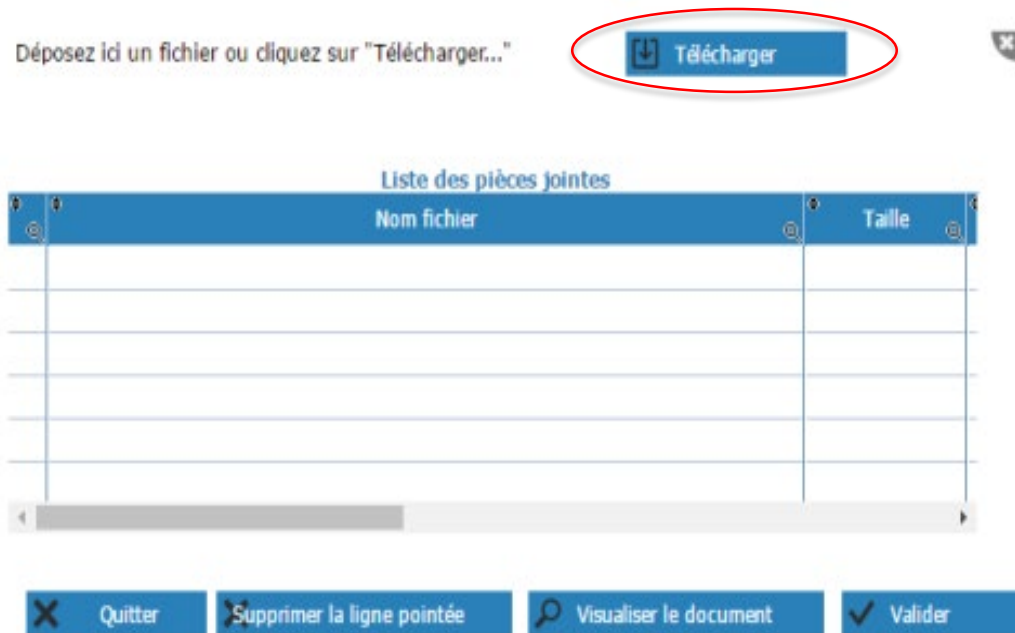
Déposez ici un fichier ou cliquez sur "Télécharger..."

Télécharger

Liste des pièces jointes

| | Nom fichier | Taille |
|---|---|---|
| | | |
| | | |
| | | |
| | | |
| | | |
| | | |

Quitter

Supprimer la ligne pointée

Visualiser le document

Valider